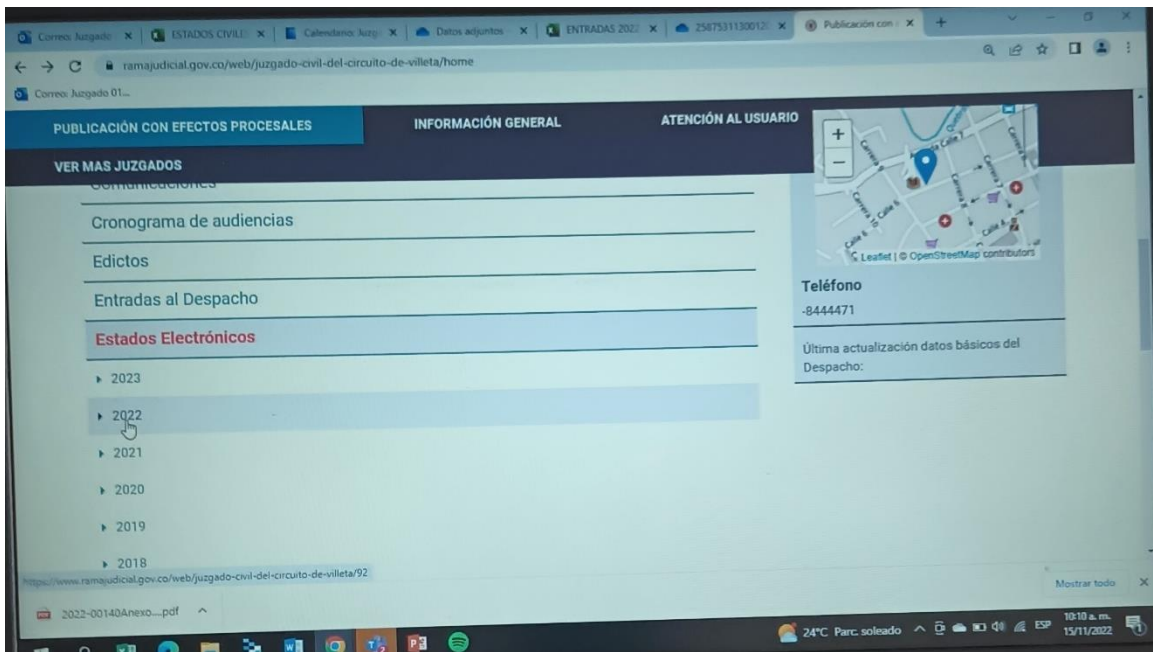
Correo: Juzgado × | ESTADOS CIVILE × | Calendario: Juzg × | Datos adjuntos × | ENTRADAS 2022 × | 25875311300120 × | Publicación con × | +

ramajudicial.gov.co/web/juzgado-civil-del-circuito-de-villeta/home

Correo: Juzgado 01...

PUBLICACIÓN CON EFECTOS PROCESALES
INFORMACIÓN GENERAL
ATENCIÓN AL USUARIO
VER MAS JUZGADOS

Comunicaciones

Cronograma de audiencias

Edictos

Entradas al Despacho

Estados Electrónicos

▸ 2023

▸ 2022

▸ 2021

▸ 2020

▸ 2019

▸ 2018

+
−
Carrera 7
Calle 7
Carrera 8
Calle 5
Calle 6
Carrera 10
Leaflet | © OpenStreetMap contributors

Teléfono

-8444471

Última actualización datos básicos del Despacho:

https://www.ramajudicial.gov.co/web/juzgado-civil-del-circuito-de-villeta/92

2022-00140Anexo....pdf ^

Mostrar todo ×

24°C Parc. soleado ESP 10:10 a. m. 15/11/2022